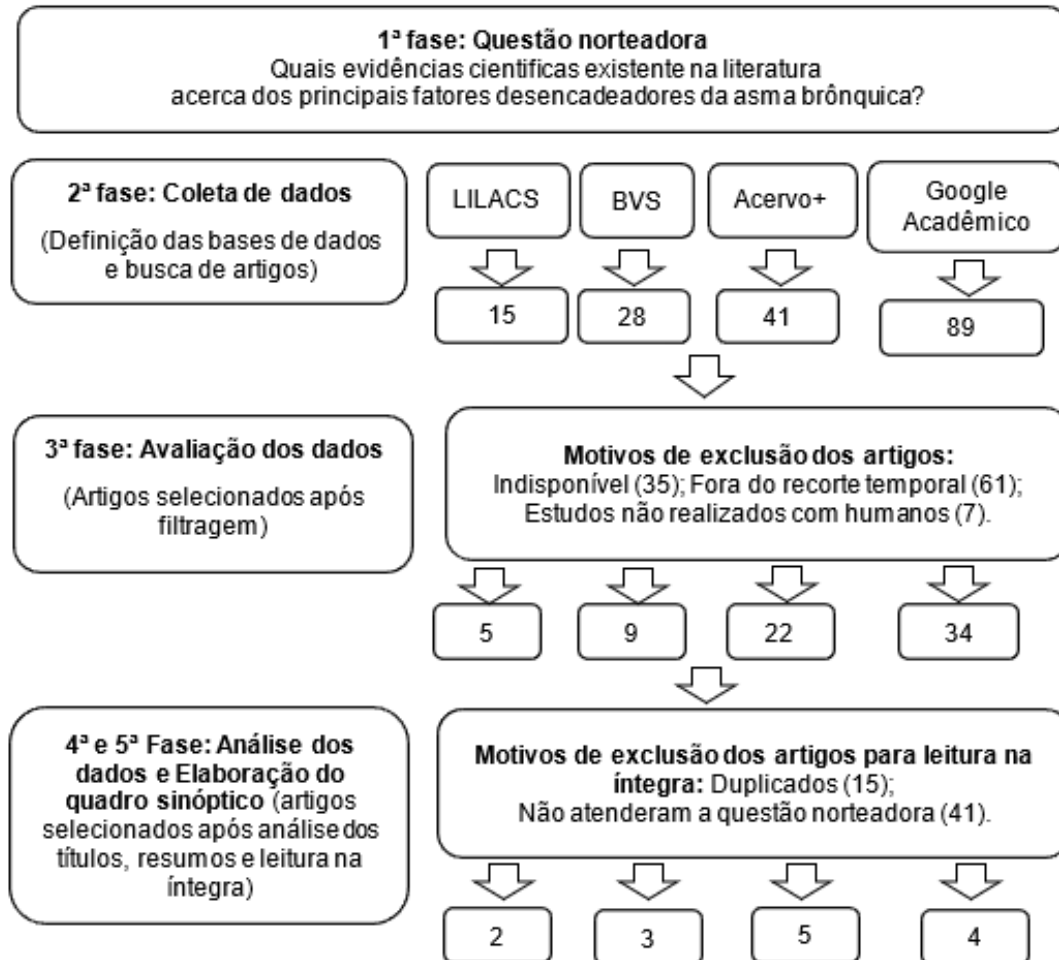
1ª fase: Questão norteadora
Quais evidências cientificas existente na literatura acerca dos principais fatores desencadeadores da asma brônquica?

2ª fase: Coleta de dados
(Definição das bases de dados e busca de artigos)

LILACS
BVS
Acervo+
Google Acadêmico

15
28
41
89

3ª fase: Avaliação dos dados
(Artigos selecionados após filtragem)

Motivos de exclusão dos artigos:
Indisponível (35); Fora do recorte temporal (61); Estudos não realizados com humanos (7).

5
9
22
34

4ª e 5ª Fase: Análise dos dados e Elaboração do quadro sinóptico (artigos selecionados após análise dos títulos, resumos e leitura na íntegra)

Motivos de exclusão dos artigos para leitura na íntegra: Duplicados (15);
Não atenderam a questão norteadora (41).

2
3
5
4